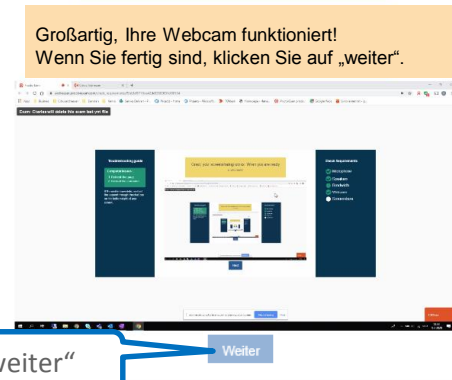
Großartig, Ihre Webcam funktioniert!
Wenn Sie fertig sind, klicken Sie auf „weiter".

Exam: Grafenwöhr delete this exam test yet file

Troubleshooting guide

Great, your screensharing is on. When you are ready

Next

Check Requirements
Microphone
Speakers
Bandwidth
Webcam
Screenshare

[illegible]eiter"

Weiter